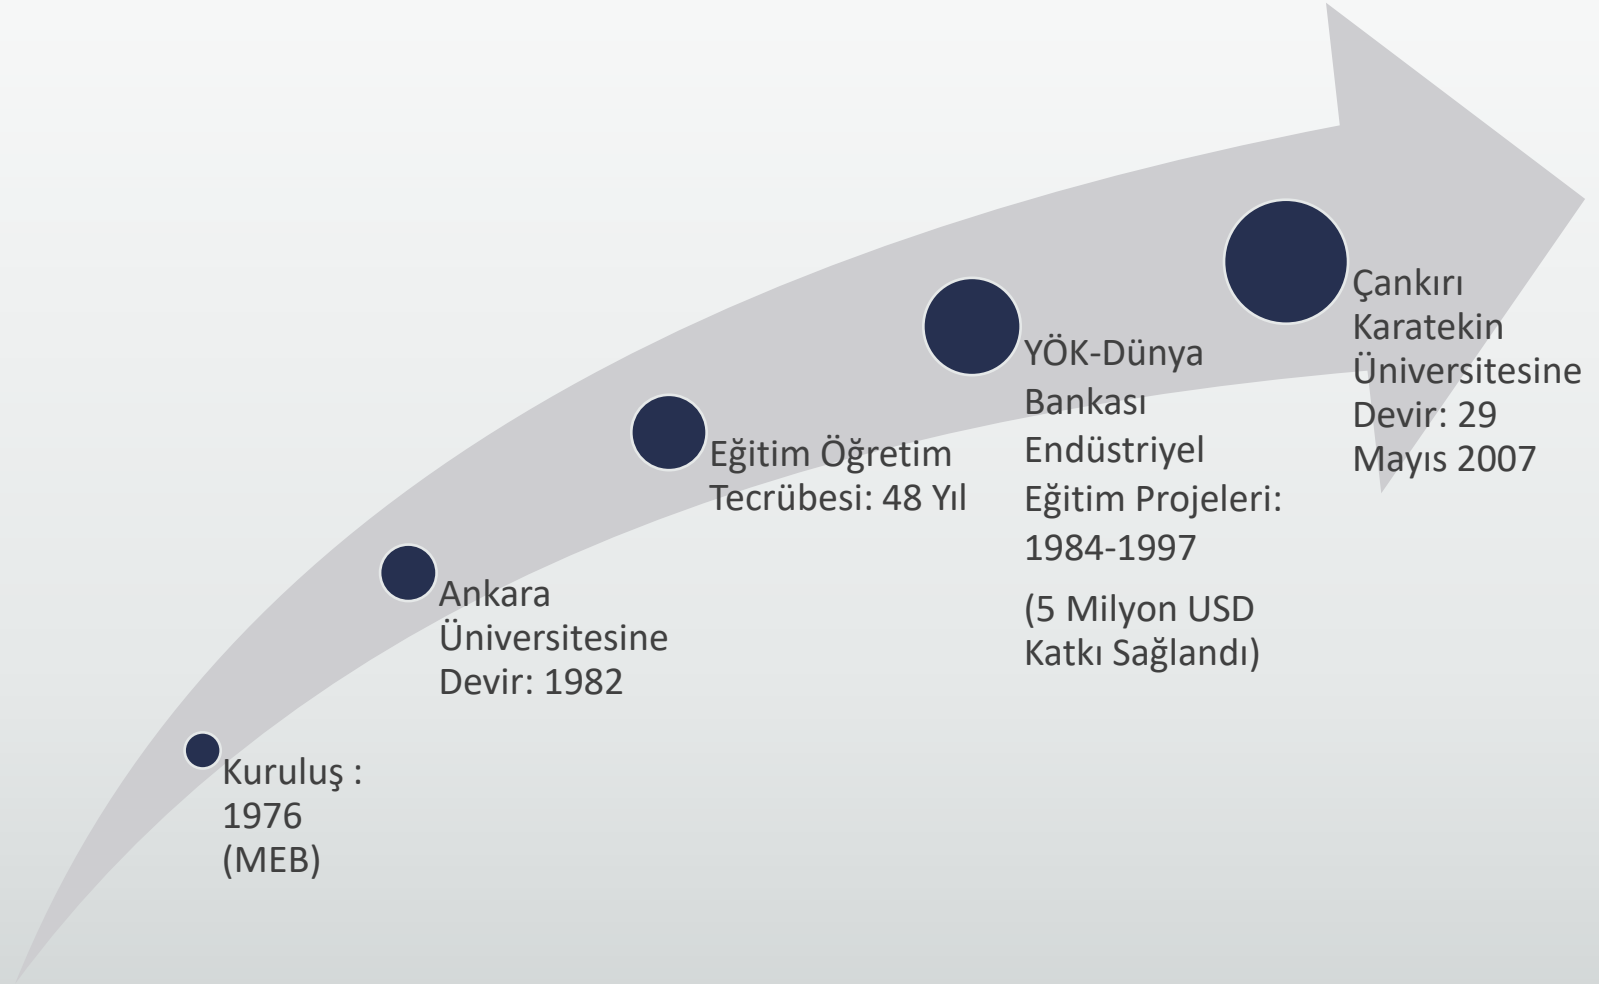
Kuruluş : 1976 (MEB)

Ankara Üniversitesine Devir: 1982

Eğitim Öğretim Tecrübesi: 48 Yıl

YÖK-Dünya Bankası Endüstriyel Eğitim Projeleri: 1984-1997

(5 Milyon USD Katkı Sağlandı)

Çankırı Karatekin Üniversitesine Devir: 29 Mayıs 2007